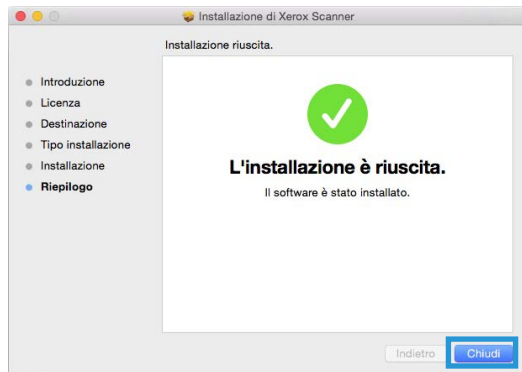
Installazione di Xerox Scanner

Installazione riuscita.

Introduzione
Licenza
Destinazione
Tipo installazione
Installazione
Riepilogo

L'installazione è riuscita.

Il software è stato installato.

Indietro
Chiudi